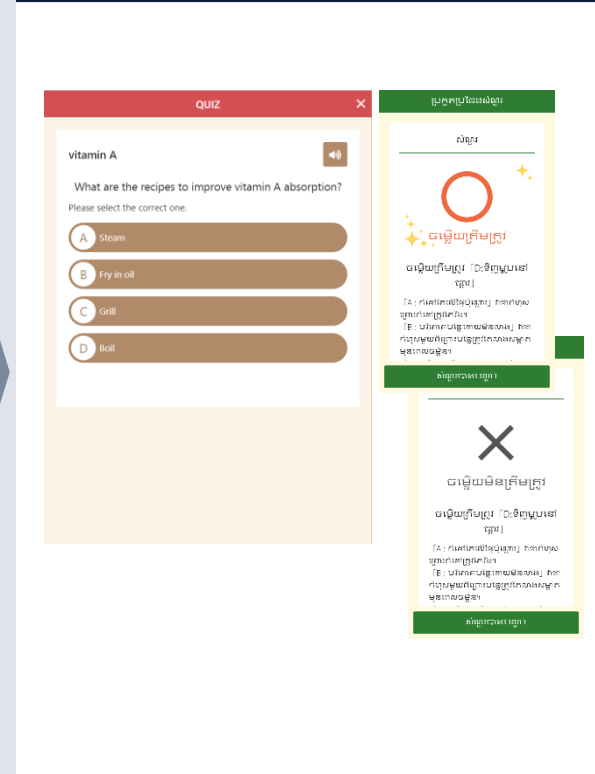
QUIZ

vitamin A

What are the recipes to improve vitamin A absorption?

Please select the correct one.

A Steam

B Fry in oil

C Grill

D Boil

ប្រភេទប្រតិកម្មសំណួរ

សំណួរ

ចម្លើយត្រឹមត្រូវ

ចម្លើយត្រឹមត្រូវ「B:ចៀនក្នុងប្រេង」

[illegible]

សំណួរបន្ទាប់

ចម្លើយមិនត្រឹមត្រូវ

ចម្លើយត្រឹមត្រូវ「B:ចៀនក្នុងប្រេង」

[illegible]

សំណួរបន្ទាប់